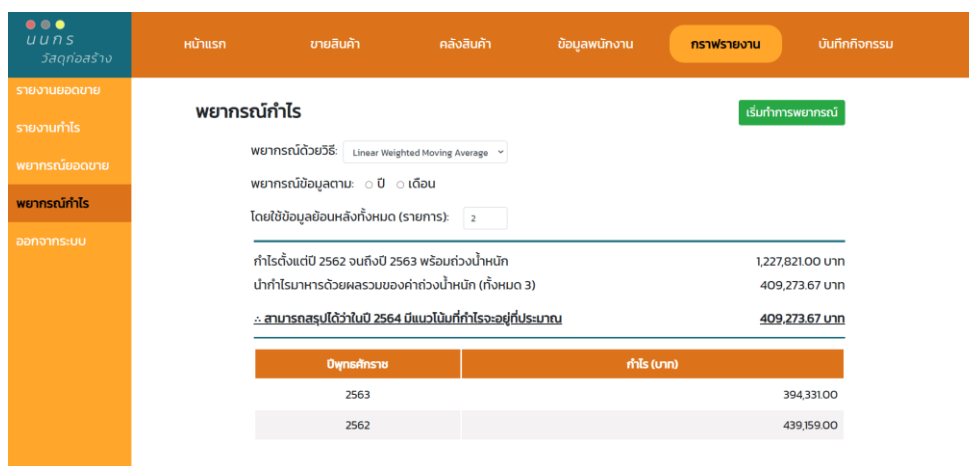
นนทร
วัสดุก่อสร้าง

หน้าแรก
ขายสินค้า
คลังสินค้า
ข้อมูลพนักงาน
กราฟรายงาน
บันทึกกิจกรรม

รายงานยอดขาย
รายงานกำไร
พยากรณ์ยอดขาย
พยากรณ์กำไร
ออกจากระบบ

พยากรณ์กำไร

เริ่มทำการพยากรณ์

พยากรณ์ด้วยวิธี: Linear Weighted Moving Average

พยากรณ์ข้อมูลตาม: ปี เดือน

โดยใช้ข้อมูลย้อนหลังทั้งหมด (รายการ): 2

กำไรตั้งแต่ปี 2562 จนถึงปี 2563 พร้อมถ่วงน้ำหนัก 1,227,821.00 บาท

นำกำไรมาหารด้วยผลรวมของค่าถ่วงน้ำหนัก (ทั้งหมด 3) 409,273.67 บาท

∴ สามารถสรุปได้ว่าในปี 2564 มีแนวโน้มที่กำไรจะอยู่ที่ประมาณ 409,273.67 บาท

| ปีพุทธศักราช | กำไร (บาท) |
|---|---|
| 2563 | 394,331.00 |
| 2562 | 439,159.00 |